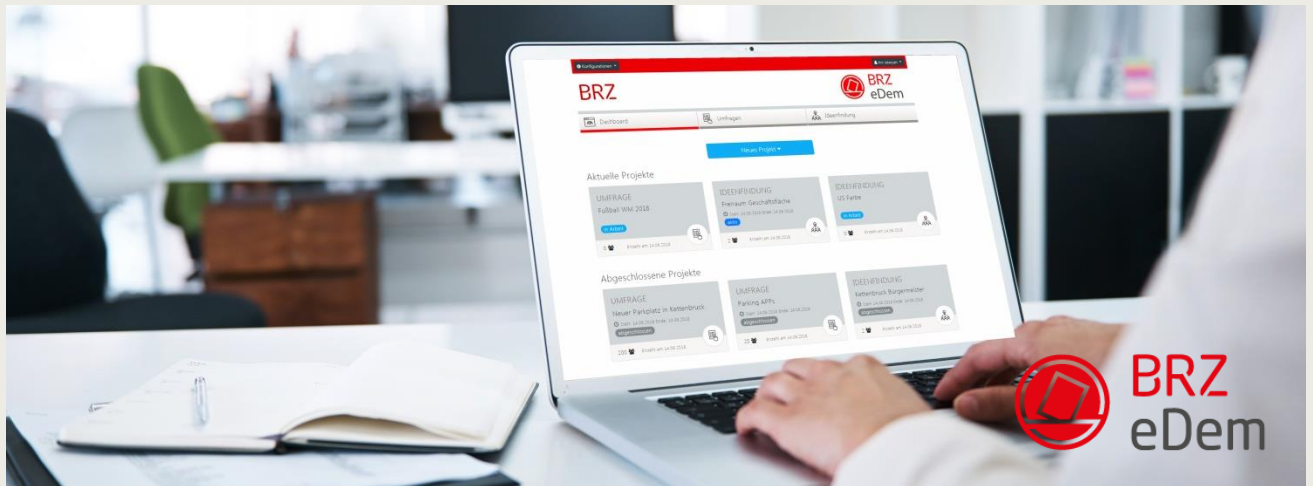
Konfiguration
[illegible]

BRZ

BRZ
eDem

Dashboard
Umfragen
Ideenfindung

Neues Projekt

Aktuelle Projekte

UMFRAGE
Fußball WM 2018
In Arbeit
Erstellt am 14.06.2018

IDEENFINDUNG
Freiraum Geschäftsfläche
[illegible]
Erstellt am 14.06.2018

IDEENFINDUNG
US Farbe
In Arbeit
Erstellt am 14.06.2018

Abgeschlossene Projekte

UMFRAGE
Neuer Parkplatz in Kettenbruck
Abgeschlossen
200
Erstellt am 14.06.2018

UMFRAGE
Parking APPs
Abgeschlossen
Erstellt am 14.06.2018

IDEENFINDUNG
Kettenbruck Bürgermeister
Abgeschlossen
Erstellt am 14.06.2018

BRZ
eDem